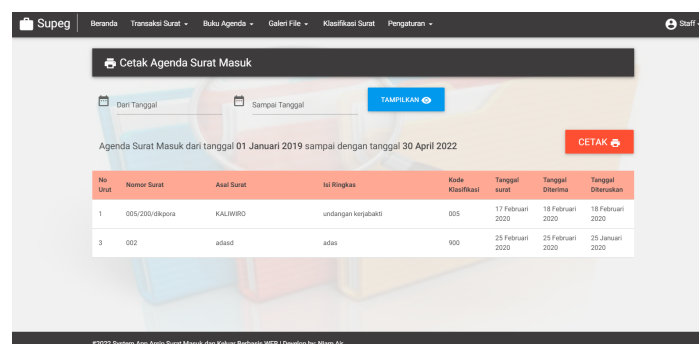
Supeg Beranda Transaksi Surat Buku Agenda Galeri File Klasifikasi Surat Pengaturan Staff

Cetak Agenda Surat Masuk

Dari Tanggal Sampai Tanggal TAMPILKAN

Agenda Surat Masuk dari tanggal 01 Januari 2019 sampai dengan tanggal 30 April 2022

CETAK

| No Urut | Nomor Surat | Asal Surat | Isi Ringkas | Kode Klasifikasi | Tanggal surat | Tanggal Diterima | Tanggal Diteruskan |
|---|---|---|---|---|---|---|---|
| 1 | 005/200/dikpora | KALIWIRO | undangan kerjabakti | 005 | 17 Februari 2020 | 18 Februari 2020 | 18 Februari 2020 |
| 3 | 002 | adasd | adas | 900 | 25 Februari 2020 | 25 Februari 2020 | 25 Januari 2020 |

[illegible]